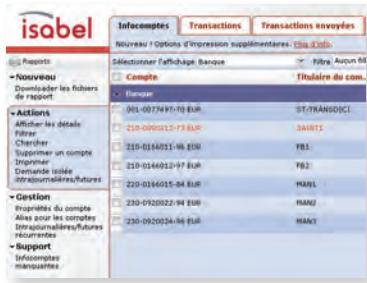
isabel

Infocomptes | Transactions | Transactions envoyées

Nouveau ! Options d'impression supplémentaires. Plus d'info.

Rapports

- Nouveau
Downloader les fichiers de rapport

- Actions
Afficher les détails
Filtrer
Chercher
Supprimer un compte
Imprimer
Demande isolée intrajournalières/futures

- Gestion
Propriétés du compte
Alias pour les comptes
Intrajournalières/futures récurrentes

- Support
Infocomptes manquantes

Sélectionner l'affichage Banque | Filtre Aucun fil

| | Compte | Titulaire du com. |
|---|---|---|
| | Banque | |
| | 001-0073497-70 EUR | ST-TRANSDSCI |
| | 210-0090013-73 EUR | SAINTS |
| | 210-0166011-95 EUR | FB1 |
| | 210-0166012-97 EUR | FB2 |
| | 220-0166015-84 EUR | MAN1 |
| | 230-0920022-94 EUR | MAN2 |
| | 230-0920024-96 EUR | MAN3 |